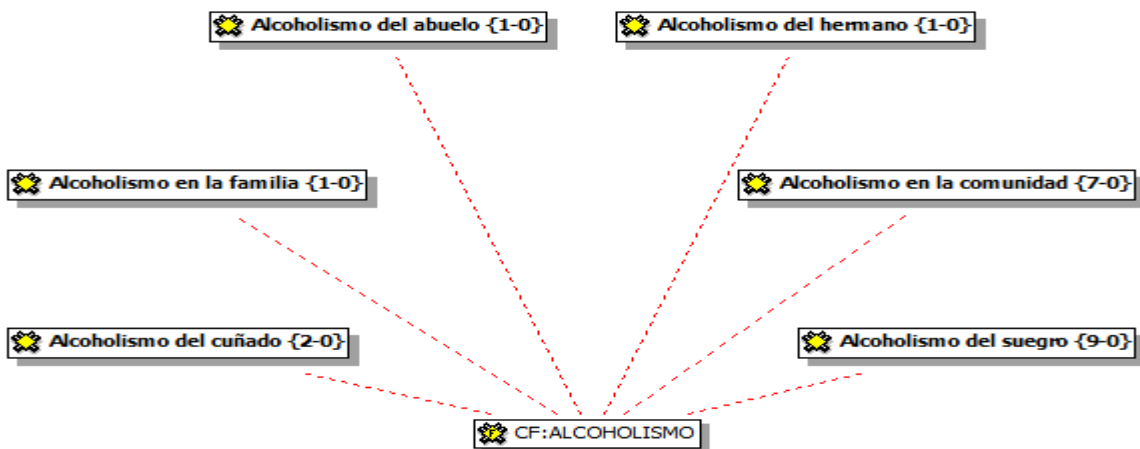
Alcoholismo del abuelo {1-0}

Alcoholismo del hermano {1-0}

Alcoholismo en la familia {1-0}

Alcoholismo en la comunidad {7-0}

Alcoholismo del cuñado {2-0}

Alcoholismo del suegro {9-0}

CF:ALCOHOLISMO